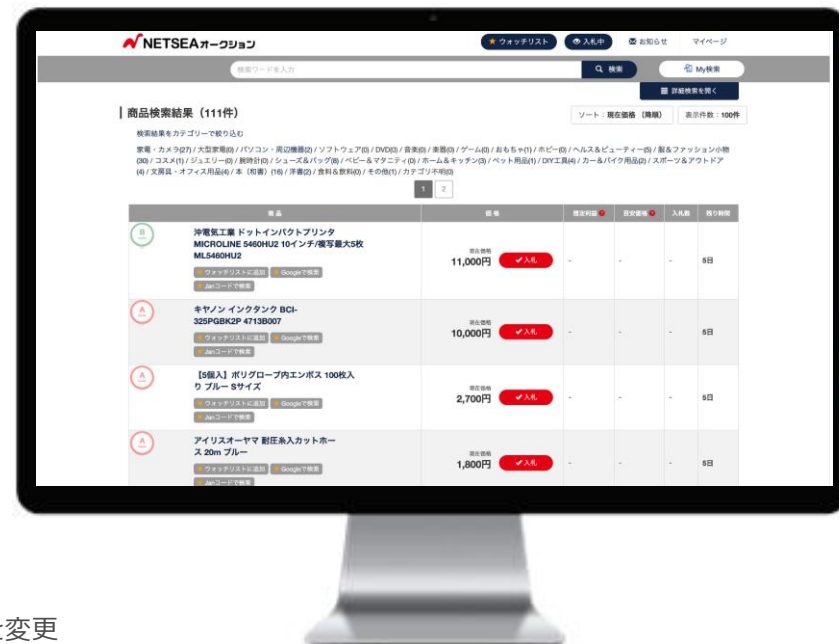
NETSEAオークション

★ ウォッチリスト　入札中　お知らせ　マイページ

検索ワードを入力　検索　My検索

詳細検索を開く

商品検索結果（111件）

ソート：現在価格（降順）　表示件数：100件

検索結果をカテゴリーで絞り込む

家電・カメラ(27) / 大型家電(0) / パソコン・周辺機器(2) / ソフトウェア(0) / DVD(0) / 音楽(0) / 楽器(0) / ゲーム(0) / おもちゃ(1) / ホビー(0) / ヘルス＆ビューティー(5) / 服＆ファッション小物(30) / コスメ(1) / ジュエリー(0) / 腕時計(0) / シューズ＆バッグ(6) / ベビー＆マタニティ(0) / ホーム＆キッチン(3) / ペット用品(1) / DIY工具(4) / カー＆バイク用品(2) / スポーツ＆アウトドア(4) / 文房具・オフィス用品(4) / 本（和書）(16) / 洋書(2) / 食料＆飲料(0) / その他(1) / カテゴリ不明(0)

1　2

| 商品 | 価格 | 想定利益 | 目安価格 | 入札数 | 残り時間 |
|---|---|---|---|---|---|
| B 沖電気工業 ドットインパクトプリンタ MICROLINE 5460HU2 10インチ/複写最大5枚 ML5460HU2 ウォッチリストに追加 Googleで検索 Janコードで検索 | 現在価格 11,000円 入札 | - | - | - | 5日 |
| A キヤノン インクタンク BCI-325PGBK2P 4713B007 ウォッチリストに追加 Googleで検索 Janコードで検索 | 現在価格 10,000円 入札 | - | - | - | 5日 |
| A 【5個入】ポリグローブ内エンボス 100枚入り ブルー Sサイズ ウォッチリストに追加 Googleで検索 Janコードで検索 | 現在価格 2,700円 入札 | - | - | - | 5日 |
| A アイリスオーヤマ 耐圧糸入カットホース 20m ブルー ウォッチリストに追加 Googleで検索 Janコードで検索 | 現在価格 1,800円 入札 | - | - | - | 5日 |

変更